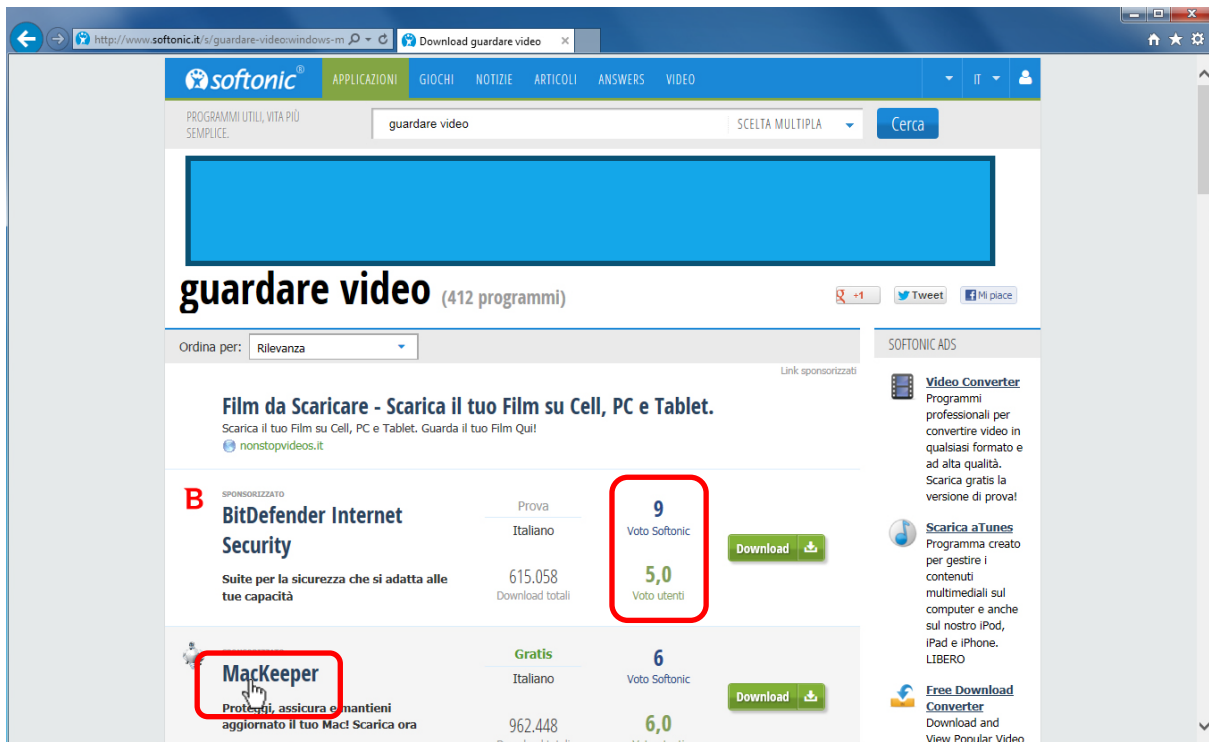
http://www.softonic.it/s/guardare-video:windows-m

Download guardare video

softonic®

APPLICAZIONI GIOCHI NOTIZIE ARTICOLI ANSWERS VIDEO IT

PROGRAMMI UTILI, VITA PIÙ SEMPLICE.

guardare video

SCELTA MULTIPLA

Cerca

guardare video (412 programmi)

+1 Tweet Mi piace

Ordina per: Rilevanza

Link sponsorizzati

Film da Scaricare - Scarica il tuo Film su Cell, PC e Tablet.

Scarica il tuo Film su Cell, PC e Tablet. Guarda il tuo Film Qui!

nonstopvideos.it

B

SPONSORIZZATO

BitDefender Internet Security

Suite per la sicurezza che si adatta alle tue capacità

Prova

Italiano

615.058

Download totali

9

Voto Softonic

5,0

Voto utenti

Download

MacKeeper

Proteggi, assicura e mantieni aggiornato il tuo Mac! Scarica ora

Gratis

Italiano

962.448

6

Voto Softonic

6,0

Download

SOFTONIC ADS

Video Converter

Programmi professionali per convertire video in qualsiasi formato e ad alta qualità. Scarica gratis la versione di prova!

Scarica aTunes

Programma creato per gestire i contenuti multimediali sul computer e anche sul nostro iPod, iPad e iPhone. LIBERO

Free Download Converter

Download and View Popular Video